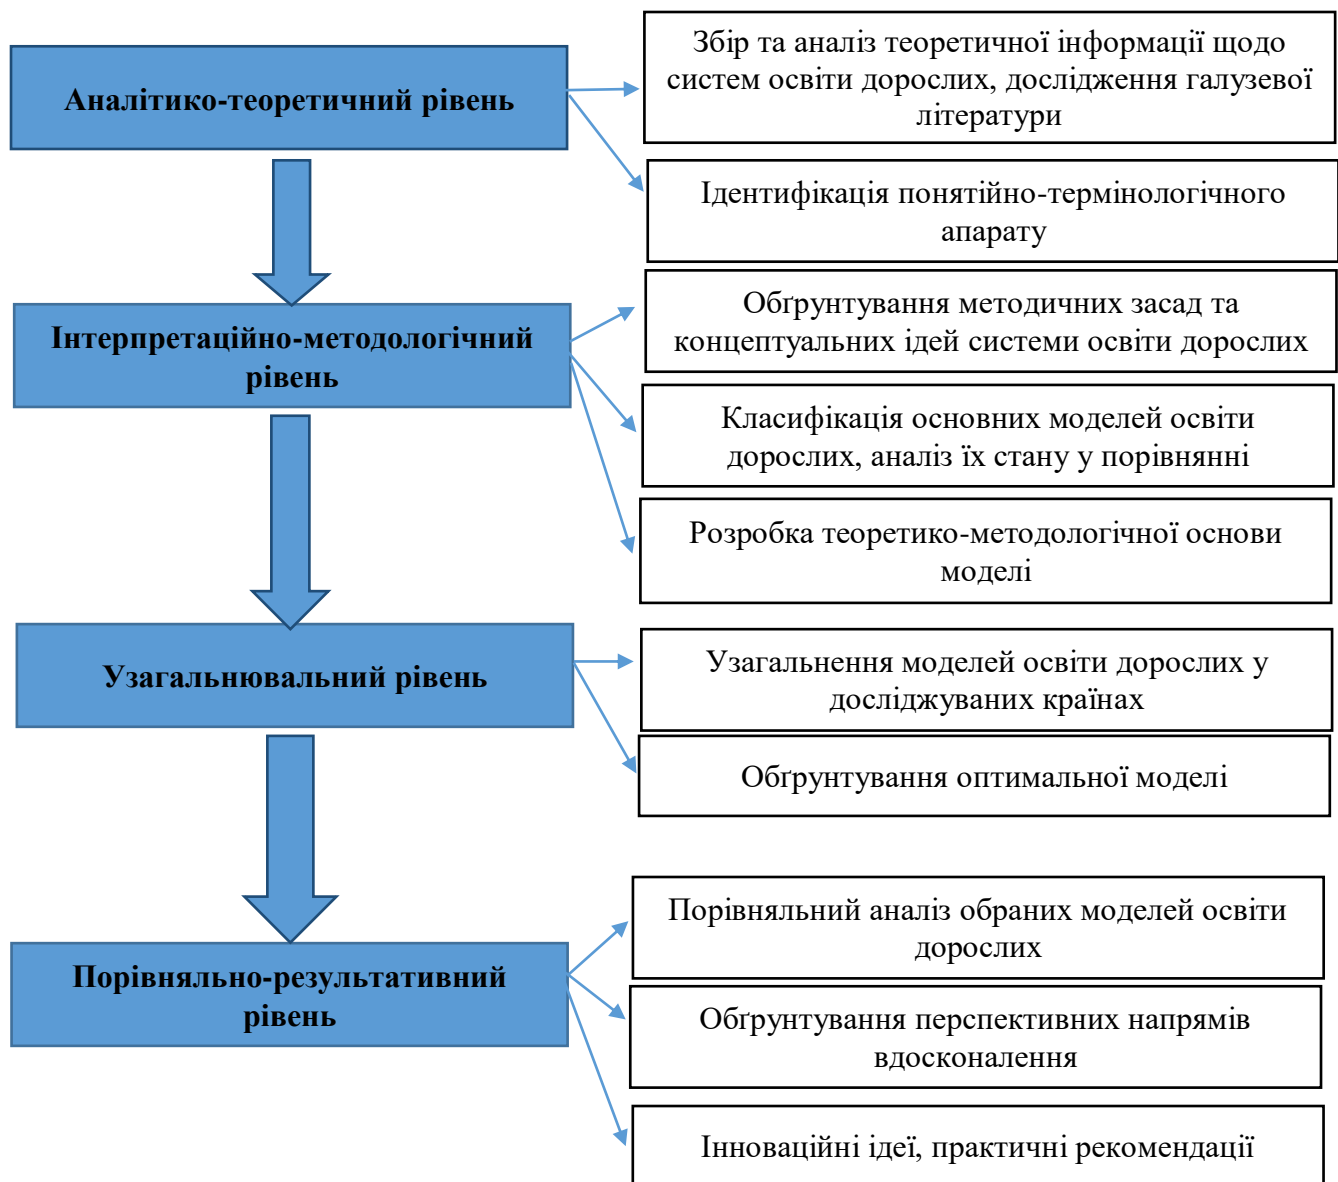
Аналітико-теоретичний рівень

Збір та аналіз теоретичної інформації щодо систем освіти дорослих, дослідження галузевої літератури

Ідентифікація понятійно-термінологічного апарату

Інтерпретаційно-методологічний рівень

Обґрунтування методичних засад та концептуальних ідей системи освіти дорослих

Класифікація основних моделей освіти дорослих, аналіз їх стану у порівнянні

Розробка теоретико-методологічної основи моделі

Узагальнювальний рівень

Узагальнення моделей освіти дорослих у досліджуваних країнах

Обґрунтування оптимальної моделі

Порівняльно-результативний рівень

Порівняльний аналіз обраних моделей освіти дорослих

Обґрунтування перспективних напрямів вдосконалення

Інноваційні ідеї, практичні рекомендації